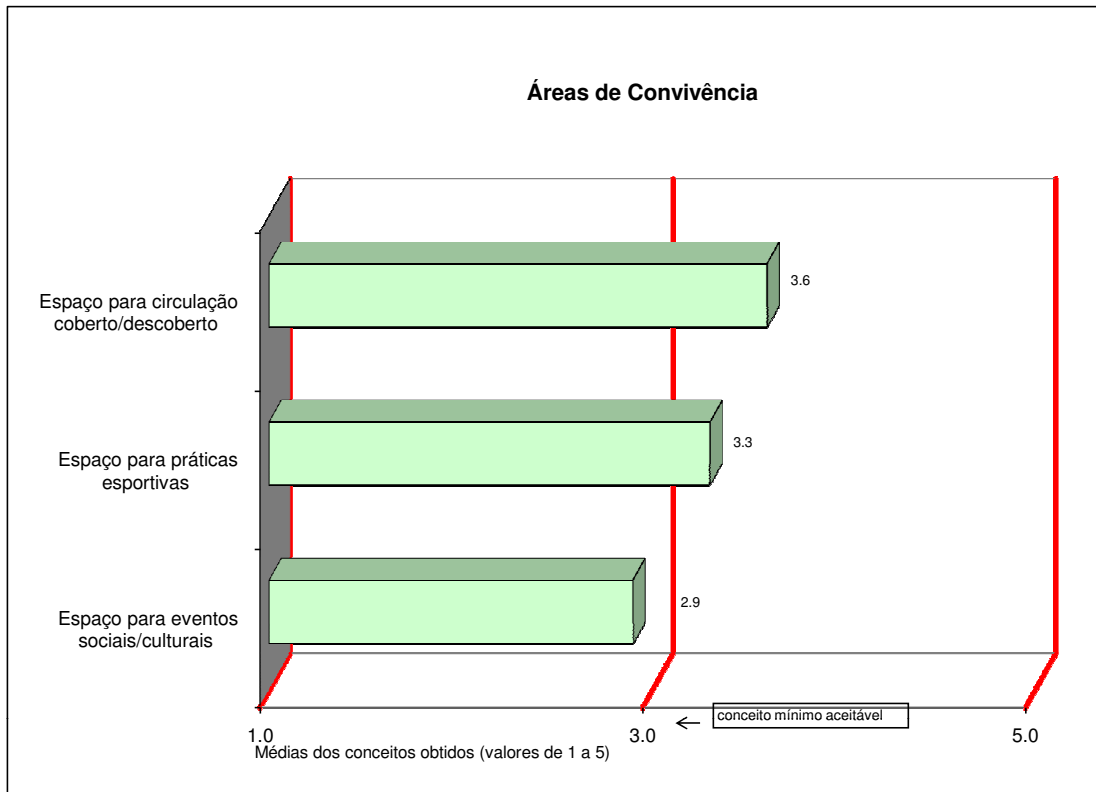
Áreas de Convivência

Espaço para circulação coberto/descoberto

3.6

Espaço para práticas esportivas

3.3

Espaço para eventos sociais/culturais

2.9

1.0

3.0

5.0

conceito mínimo aceitável

Médias dos conceitos obtidos (valores de 1 a 5)